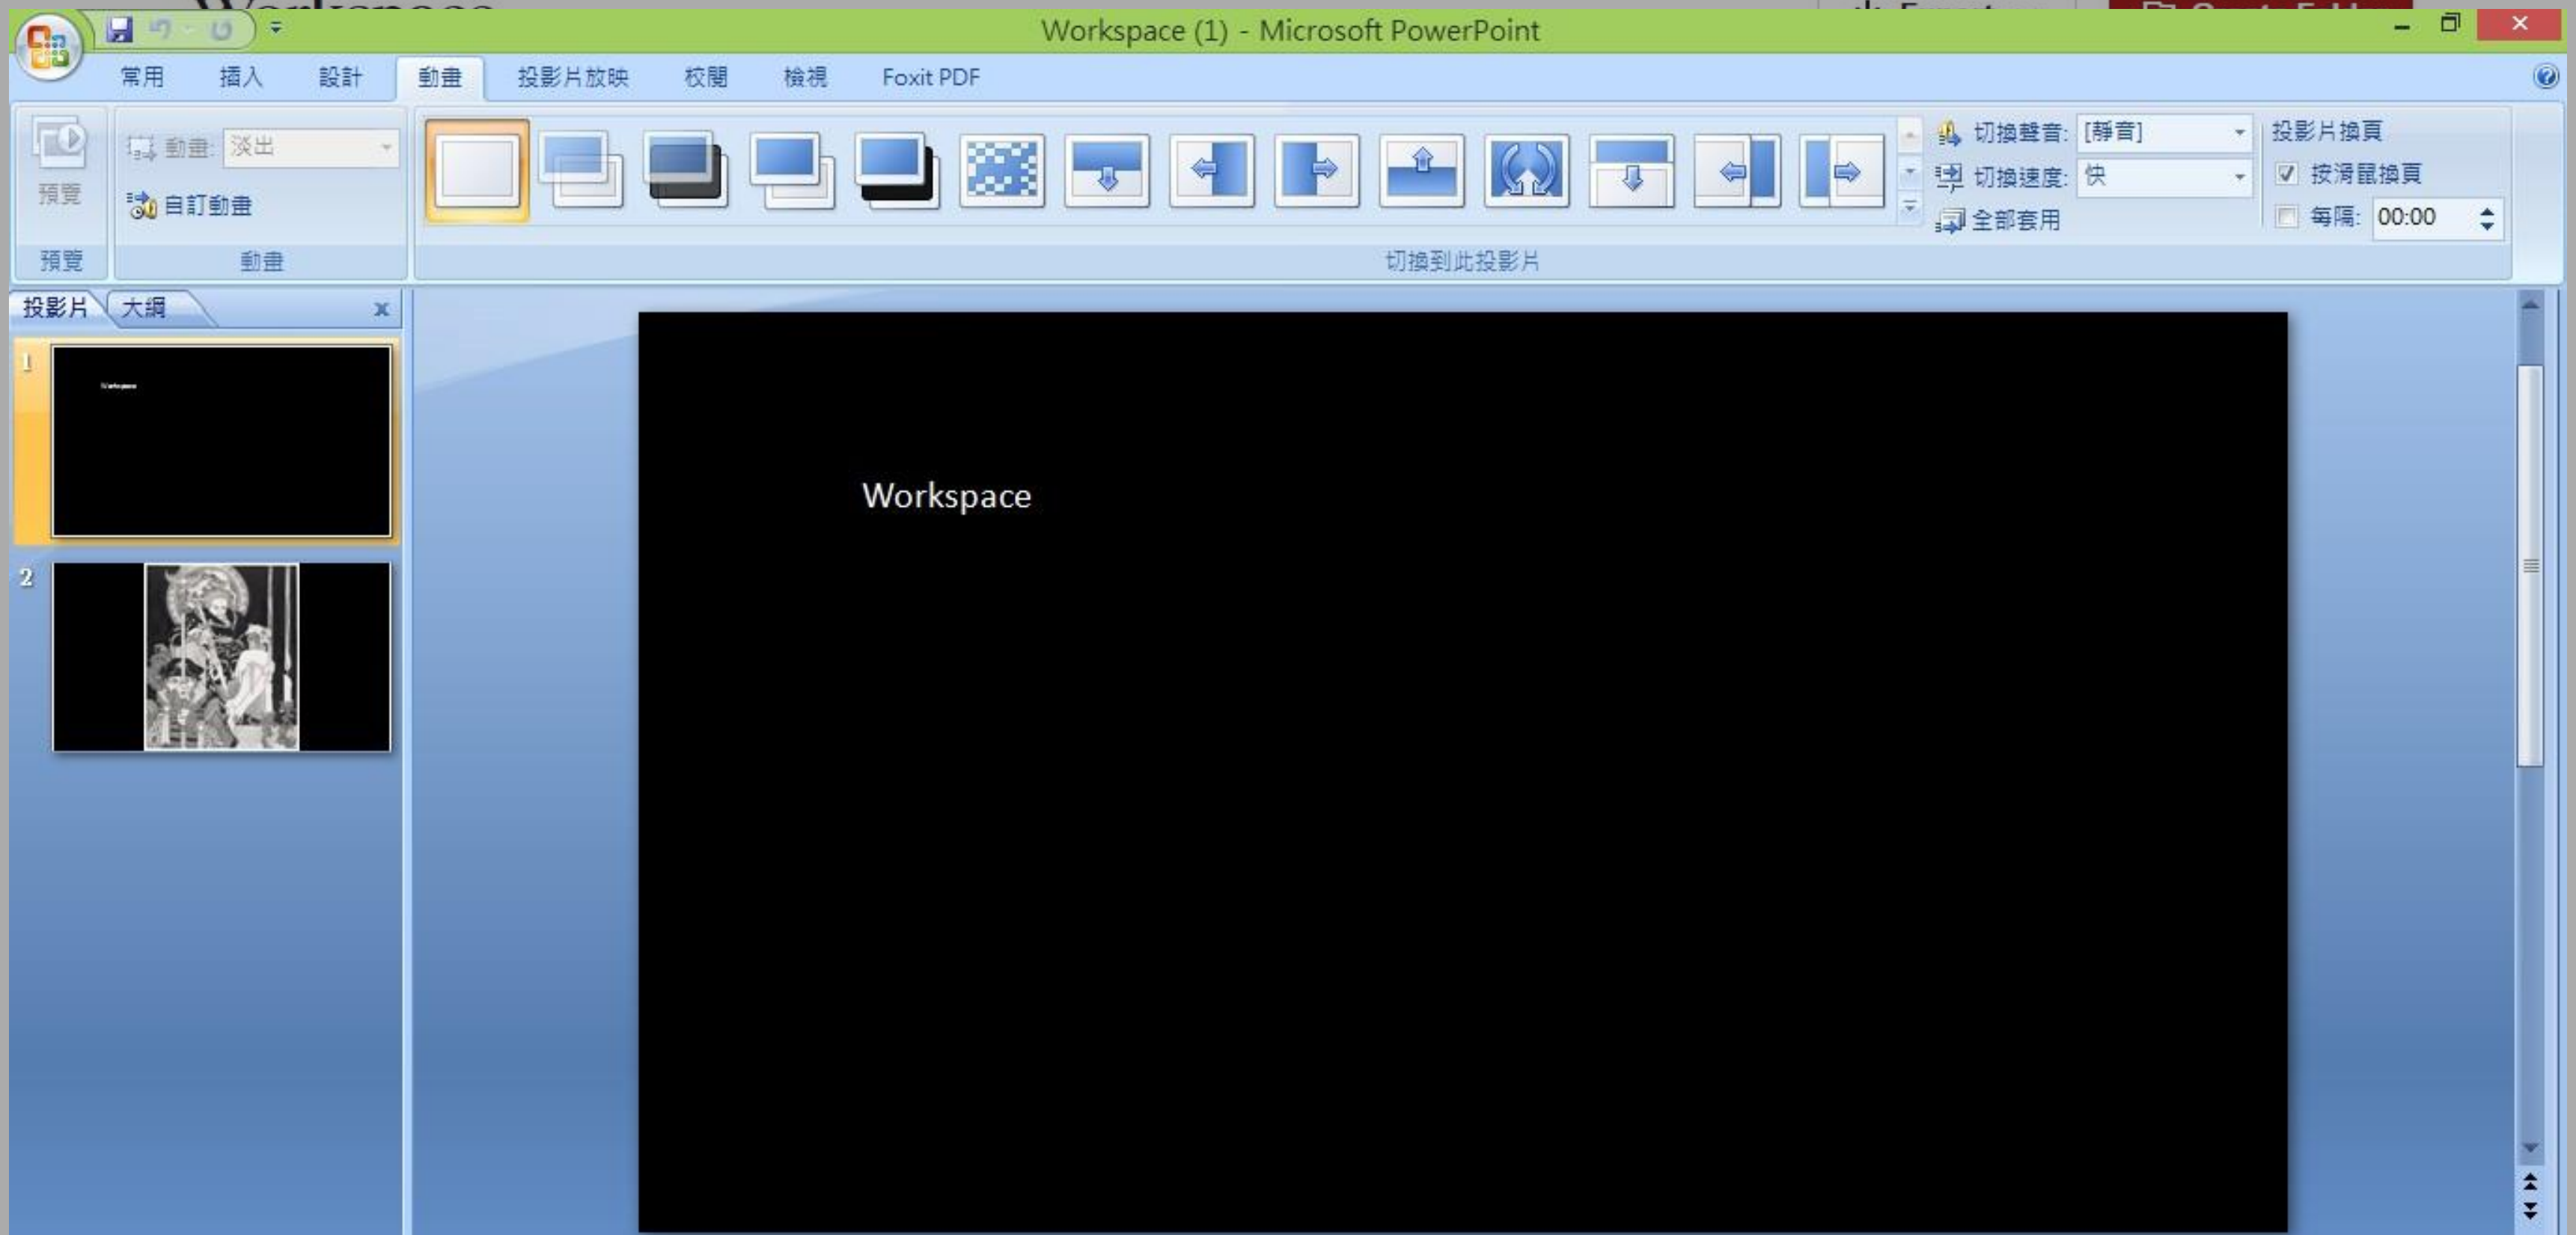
Workspace (1) - Microsoft PowerPoint

常用 插入 設計 動畫 投影片放映 校閱 檢視 Foxit PDF

預覽
預覽

動畫: 淡出
自訂動畫
動畫

切換到此投影片

切換聲音: [靜音]
切換速度: 快
全部套用

投影片換頁
按滑鼠換頁
每隔: 00:00

投影片 大綱

1
Workspace

2

Workspace